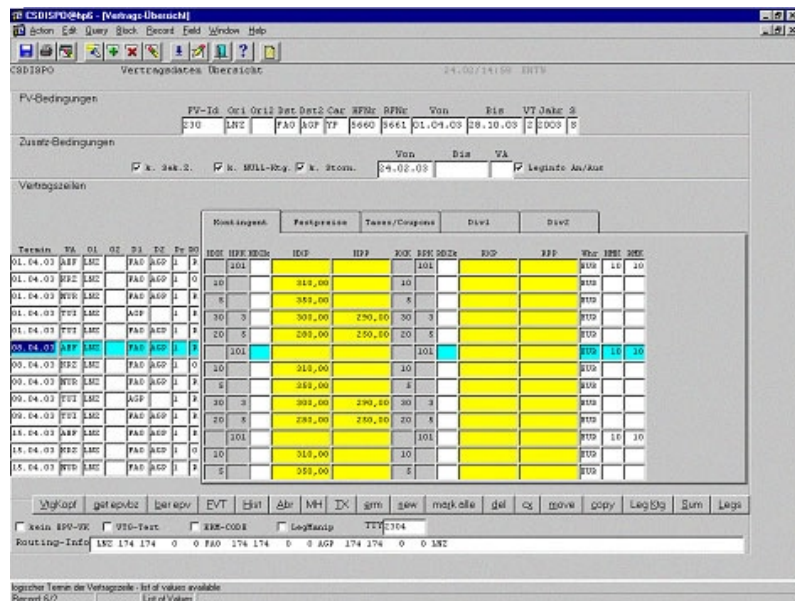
CSDISPO@hp6 - [Vertrags-Übersicht]
Action Edit Query Block Record Field Window Help

CSDISPO Vertragsdaten Übersicht 24.02/14:59 ENTW

FV-Bedingungen

| FV-Id | Ori | Ori2 | Dst | Dst2 | Car | HFNr | RFNr | Von | Bis | VT | Jahr | S |
|---|---|---|---|---|---|---|---|---|---|---|---|---|
| 230 | LNZ | | FAO | AGP | YP | 5660 | 5661 | 01.04.03 | 28.10.03 | 2 | 2003 | B |

Zusatz-Bedingungen

k. Sek.Z. k. NULL-Ktg. k. Storn. Von 24.02.03 Bis VA Leginfo An/Aus

Vertragszeilen

Kontingent Festpreise Taxes/Coupons Div1 Div2

| Termin | VA | O1 | O2 | D1 | D2 | Pr | SO | HKK | HPK | HBCk | HKP | HPP | RKK | RPK | RBCk | RKP | RPP | Whr | HMI | RMI |
|---|---|---|---|---|---|---|---|---|---|---|---|---|---|---|---|---|---|---|---|---|
| 01.04.03 | ABF | LNZ | | FAO | AGP | 1 | R | | 101 | | | | | 101 | | | | EUR | 10 | 10 |
| 01.04.03 | NEC | LNZ | | FAO | AGP | 1 | O | 10 | | | 310,00 | | 10 | | | | | EUR | | |
| 01.04.03 | NUR | LNZ | | FAO | AGP | 1 | R | 5 | | | 350,00 | | 5 | | | | | EUR | | |
| 01.04.03 | TUI | LNZ | | AGP | | 1 | R | 30 | 3 | | 300,00 | 290,00 | 30 | 3 | | | | EUR | | |
| 01.04.03 | TUI | LNZ | | FAO | AGP | 1 | R | 20 | 5 | | 280,00 | 250,00 | 20 | 5 | | | | EUR | | |
| 08.04.03 | ABF | LNZ | | FAO | AGP | 1 | R | | 101 | | | | | 101 | | | | EUR | 10 | 10 |
| 08.04.03 | NEC | LNZ | | FAO | AGP | 1 | O | 10 | | | 310,00 | | 10 | | | | | EUR | | |
| 08.04.03 | NUR | LNZ | | FAO | AGP | 1 | R | 5 | | | 350,00 | | 5 | | | | | EUR | | |
| 08.04.03 | TUI | LNZ | | AGP | | 1 | R | 30 | 3 | | 300,00 | 290,00 | 30 | 3 | | | | EUR | | |
| 08.04.03 | TUI | LNZ | | FAO | AGP | 1 | R | 20 | 5 | | 280,00 | 250,00 | 20 | 5 | | | | EUR | | |
| 15.04.03 | ABF | LNZ | | FAO | AGP | 1 | R | | 101 | | | | | 101 | | | | EUR | 10 | 10 |
| 15.04.03 | NEC | LNZ | | FAO | AGP | 1 | O | 10 | | | 310,00 | | 10 | | | | | EUR | | |
| 15.04.03 | NUR | LNZ | | FAO | AGP | 1 | R | 5 | | | 350,00 | | 5 | | | | | EUR | | |

VtgKopf get epvbz ber epv EVT Hist Abr MH TX arm sew mark alle del cs move copy LegKtg Sum Legs

kein EPV-VK VIO-Text KRM-CODE LegManip ??? 2304

Routing-Info LNZ 174 174 0 0 FAO 174 174 0 0 AGP 174 174 0 0 LNZ

logischer Termin der Vertragszeile - list of values available
Record: 6/?   List of Values